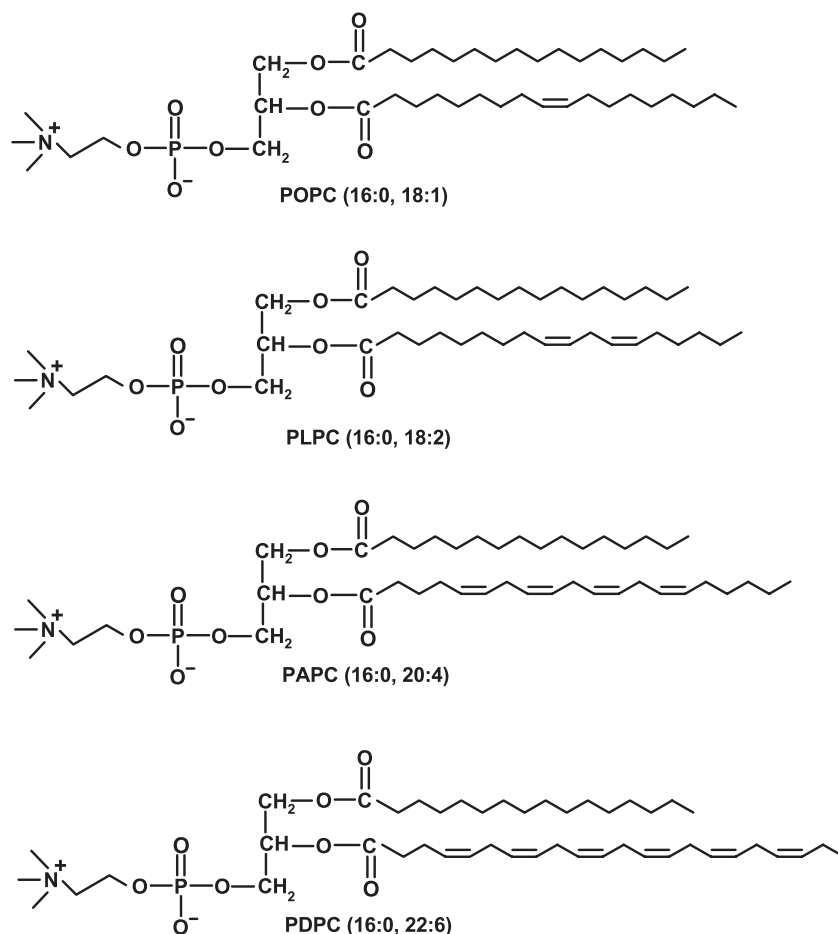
O
$CH_2$—O—C
$N^+$ O—P—O—$CH_2$
CH—O—C
O
O
$O^-$
POPC (16:0, 18:1)

O
$CH_2$—O—C
$N^+$ O—P—O—$CH_2$
CH—O—C
O
O
$O^-$
PLPC (16:0, 18:2)

O
$CH_2$—O—C
$N^+$ O—P—O—$CH_2$
CH—O—C
O
O
$O^-$
PAPC (16:0, 20:4)

O
$CH_2$—O—C
$N^+$ O—P—O—$CH_2$
CH—O—C
O
O
$O^-$
PDPC (16:0, 22:6)